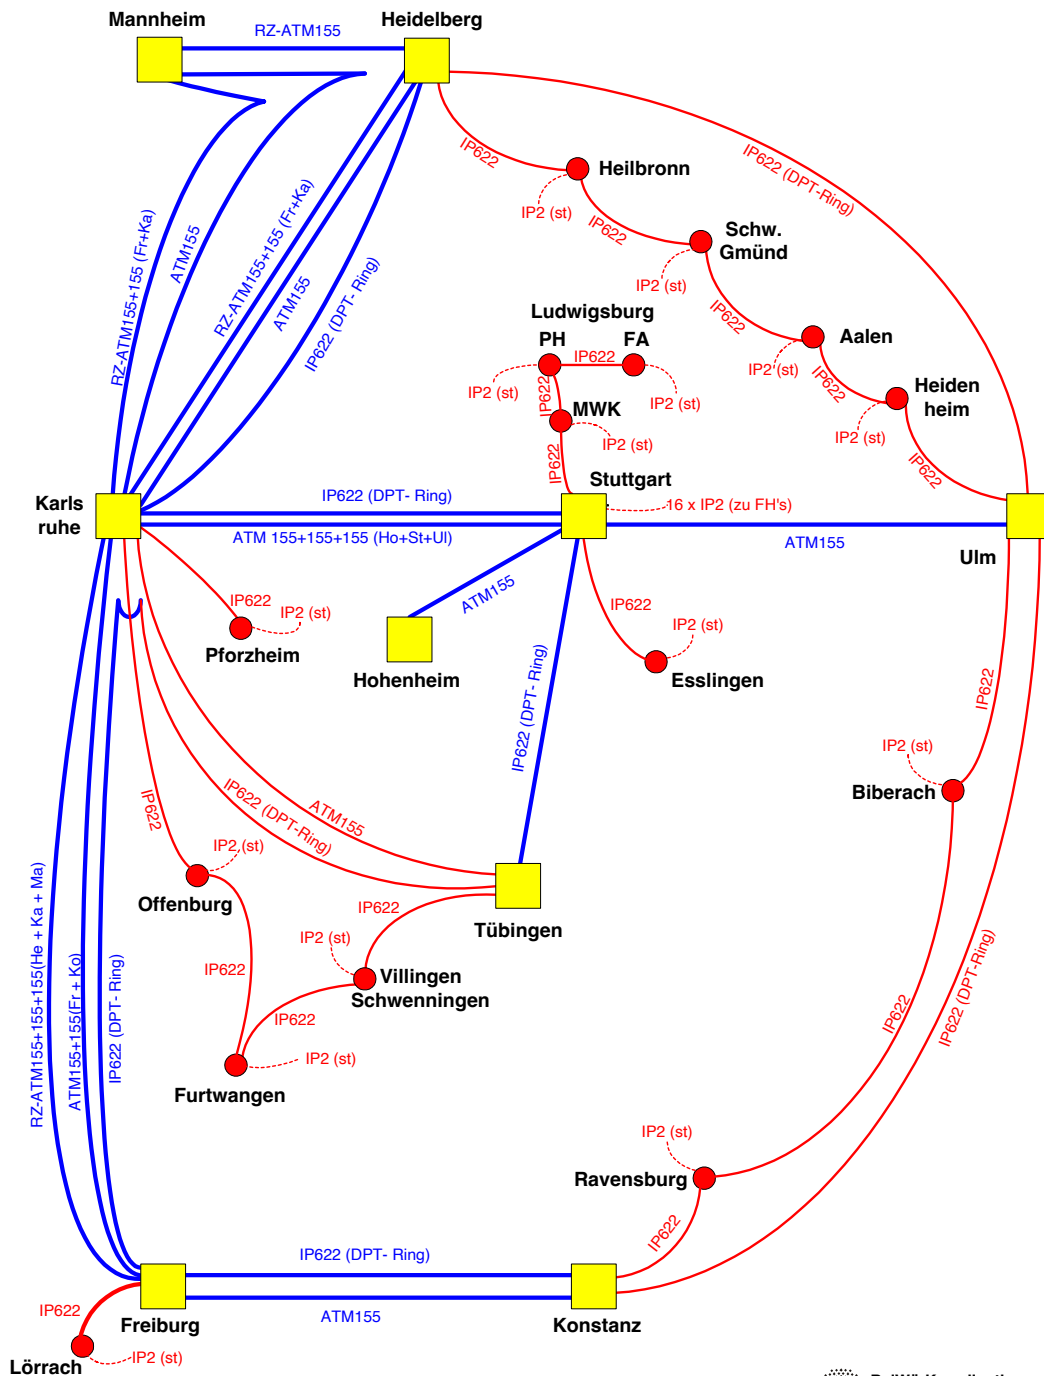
Mannheim
RZ-ATM155
Heidelberg
IP622
Heilbronn
IP622 (DPT-Ring)
IP2 (st)
IP622
Schw. Gmünd
IP2 (st)
RZ-ATM155+155 (Fr+Ka)
ATM155
RZ-ATM155+155 (Fr+Ka)
ATM155
IP622 (DPT- Ring)
Ludwigsburg
PH
FA
IP622
IP622
Aalen
IP2 (st)
IP2 (st)
IP2 (st)
IP622
IP622
MWK
Heiden heim
IP2 (st)
IP2 (st)
IP622
IP622
Stuttgart
Karls ruhe
IP622 (DPT- Ring)
16 x IP2 (zu FH's)
ATM 155+155+155 (Ho+St+Ul)
ATM155
Ulm
ATM155
IP622
IP622
IP2 (st)
IP2 (st)
Pforzheim
Hohenheim
Esslingen
IP622 (DPT- Ring)
IP622
IP2 (st)
Biberach
IP622
IP622 (DPT-Ring)
ATM155
IP2 (st)
Offenburg
IP622
Tübingen
IP2 (st)
RZ-ATM155+155(He + Ka + Ma)
ATM155+155(Fr + Ko)
IP622 (DPT- Ring)
IP622
Villingen Schwenningen
IP622
IP2 (st)
Furtwangen
IP622
IP622 (DPT-Ring)
IP2 (st)
Ravensburg
IP622
IP622 (DPT- Ring)
IP622
Freiburg
ATM155
Konstanz
Lörrach
IP2 (st)